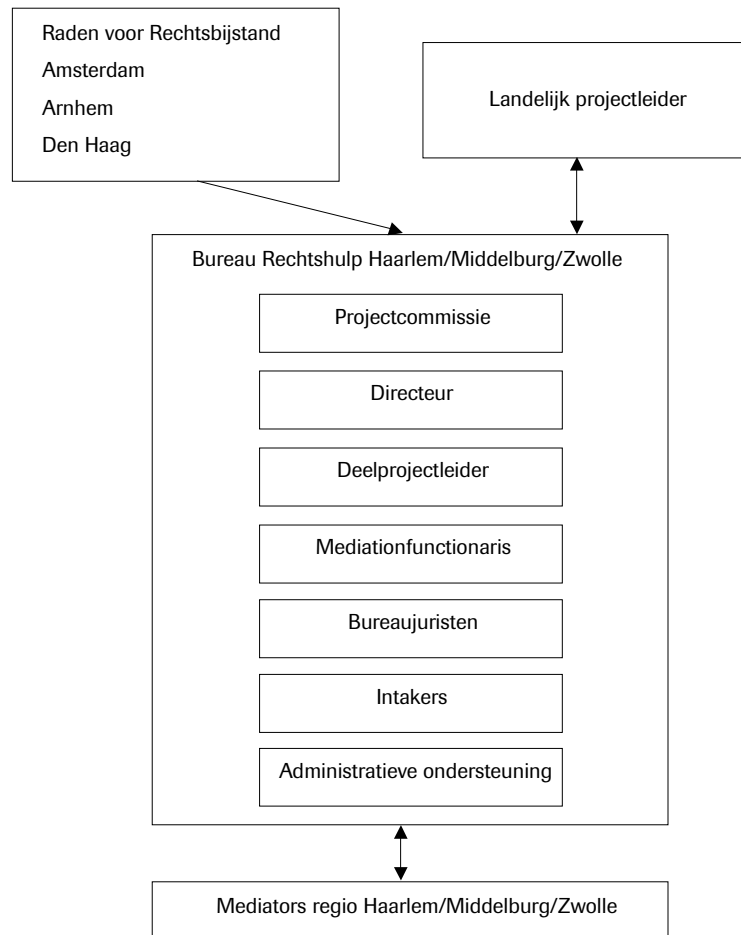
Raden voor Rechtsbijstand
Amsterdam
Arnhem
Den Haag

Landelijk projectleider

Bureau Rechtshulp Haarlem/Middelburg/Zwolle

Projectcommissie

Directeur

Deelprojectleider

Mediationfunctionaris

Bureaujuristen

Intakers

Administratieve ondersteuning

Mediators regio Haarlem/Middelburg/Zwolle